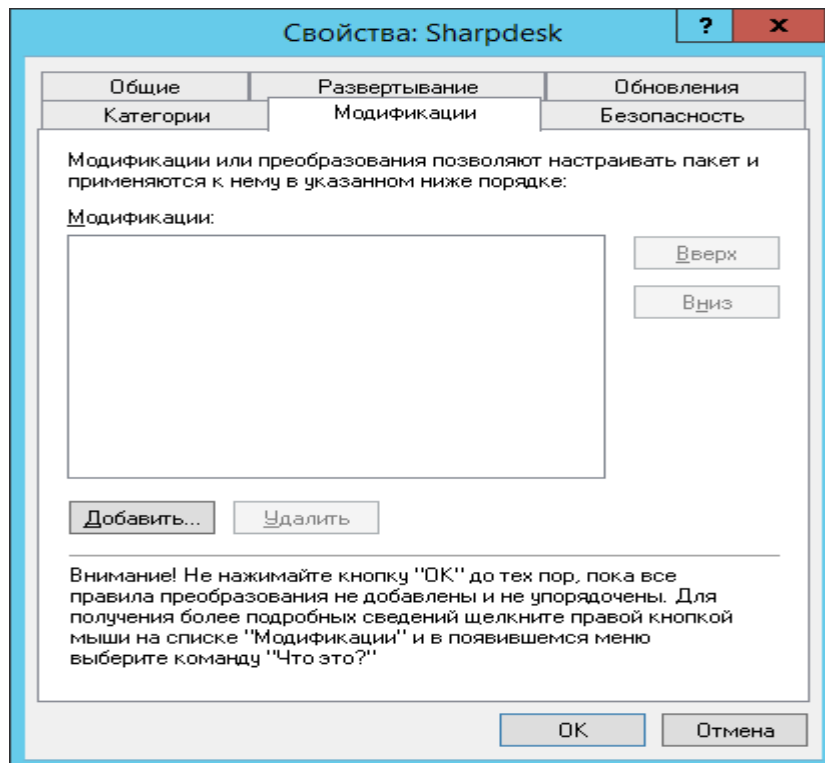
Свойства: Sharpdesk

?

x

Общие

Развертывание

Обновления

Категории

Модификации

Безопасность

Модификации или преобразования позволяют настраивать пакет и применяются к нему в указанном ниже порядке:

Модификации:

Вверх

Вниз

Добавить...

Удалить

Внимание! Не нажимайте кнопку "OK" до тех пор, пока все правила преобразования не добавлены и не упорядочены. Для получения более подробных сведений щелкните правой кнопкой мыши на списке "Модификации" и в появившемся меню выберите команду "Что это?"

OK

Отмена